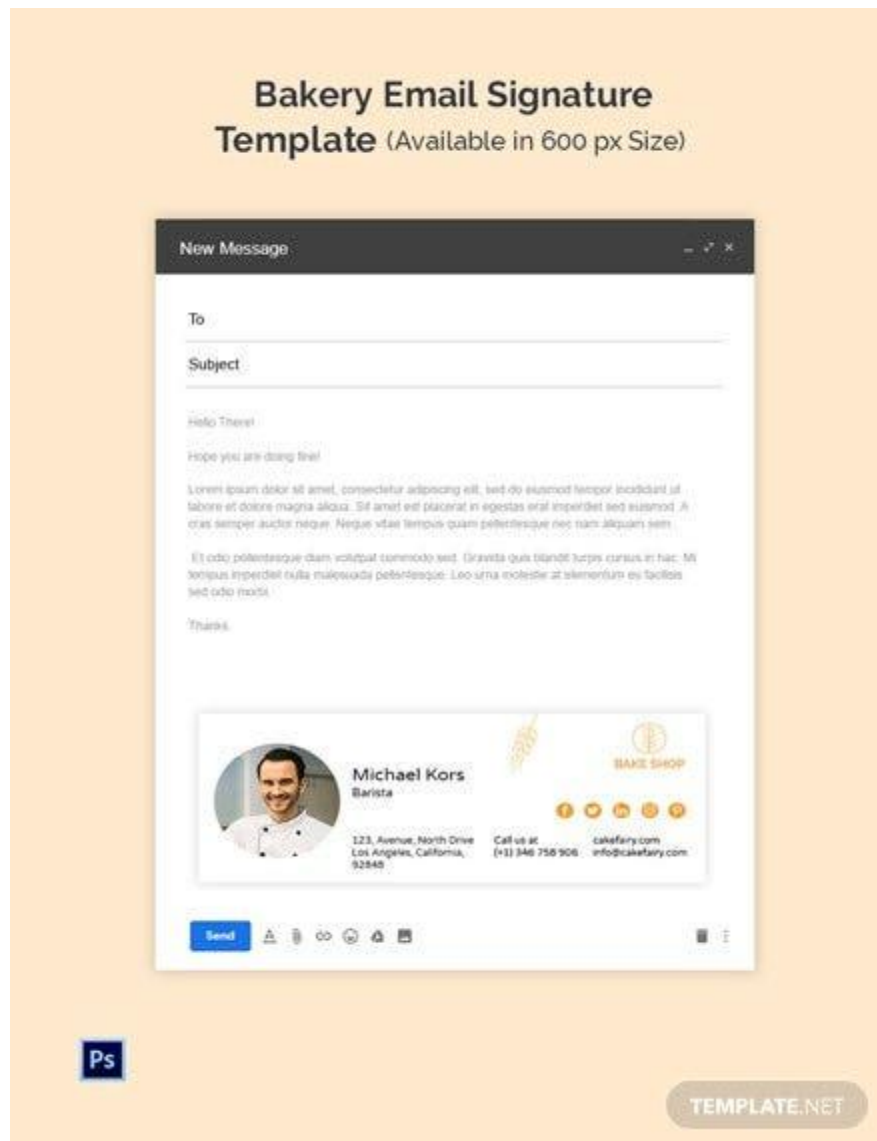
Bakery Email Signature Template (Available in 600 px Size)

New Message

To

Subject

Hello There!

Hope you are doing fine!

Lorem ipsum dolor sit amet, consectetur adipiscing elit, sed do eiusmod tempor incididunt ut labore et dolore magna aliqua. Sit amet est placerat in egestas erat imperdiet sed euismod. A cras semper auctor neque. Neque vitae tempus quam pellentesque nec nam aliquam sem.

Et odio pellentesque diam volutpat commodo sed. Gravida quis blandit turpis cursus in hac. Mi tempus imperdiet nulla malesuada pellentesque. Leo urna molestie at elementum eu facilisis sed odio morbi.

Thanks.

BAKE SHOP

Michael Kors
Barista

123, Avenue, North Drive
Los Angeles, California, 92848

Call us at
(+1) 346 758 906

cakefairy.com
info@cakefairy.com

Send

Ps

TEMPLATE.NET